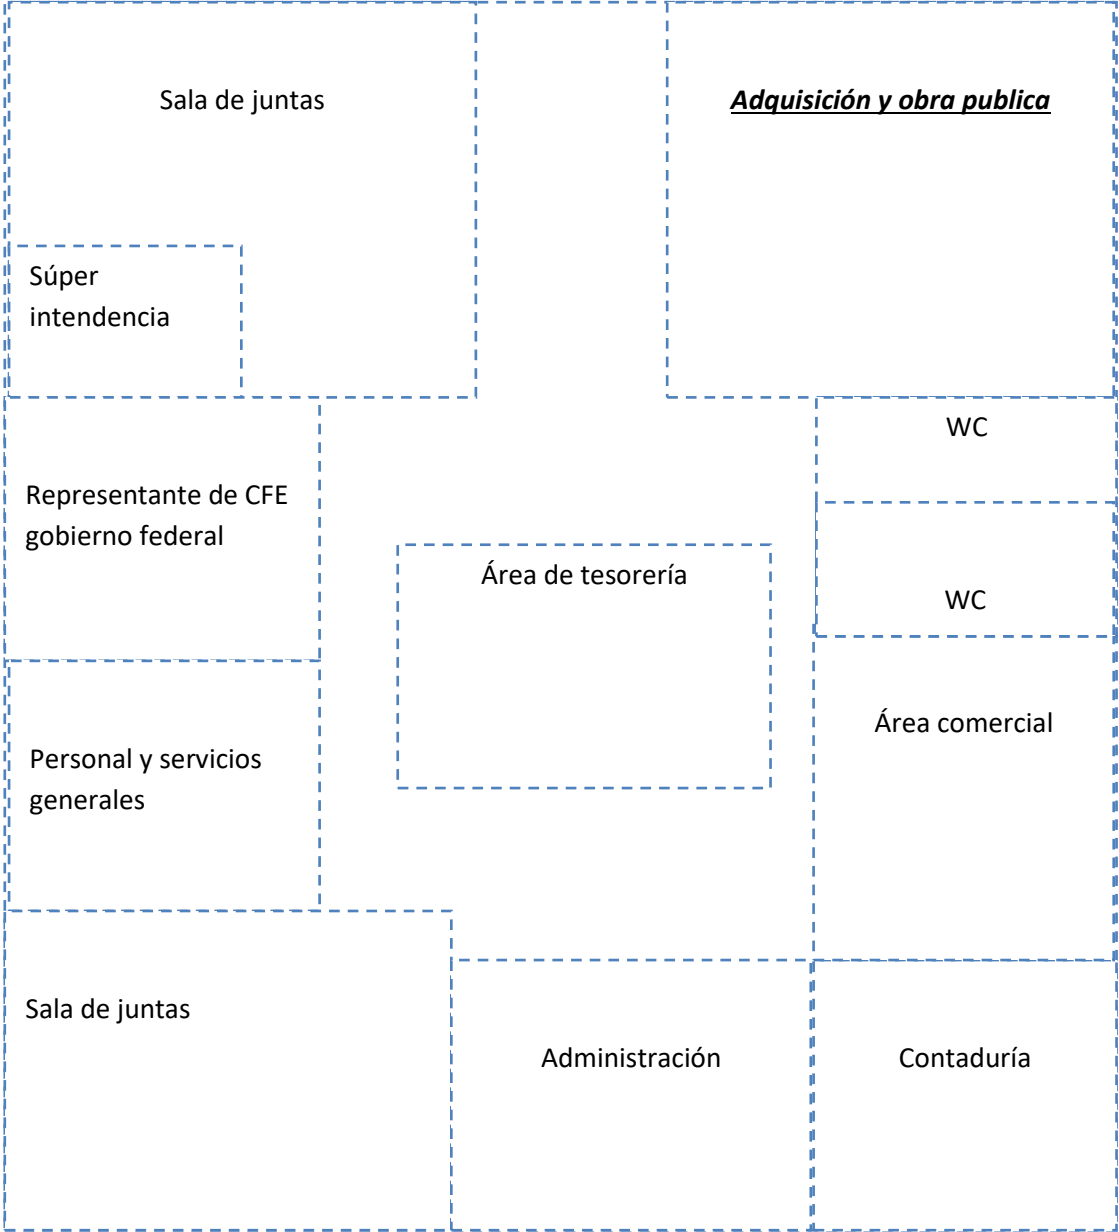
Sala de juntas

Adquisición y obra publica

Súper intendencia

WC

Representante de CFE gobierno federal

Área de tesorería

WC

Área comercial

Personal y servicios generales

Sala de juntas

Administración

Contaduría